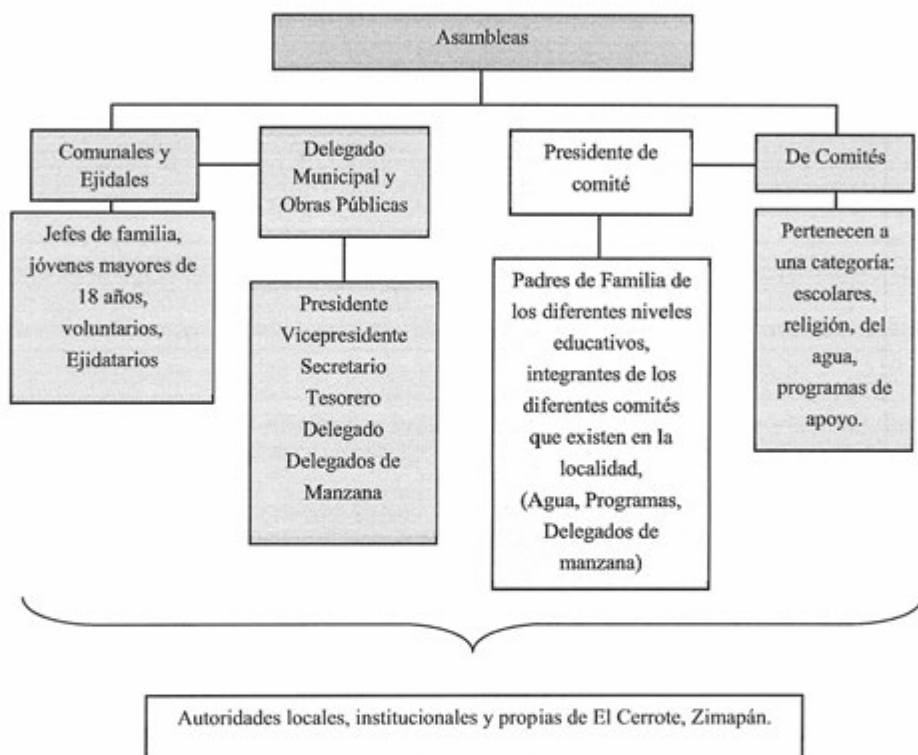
Asambleas

Comunales y Ejidales

Jefes de familia, jóvenes mayores de 18 años, voluntarios, Ejidatarios

Delegado Municipal y Obras Públicas

Presidente
Vicepresidente
Secretario
Tesorero
Delegado
Delegados de Manzana

Presidente de comité

Padres de Familia de los diferentes niveles educativos, integrantes de los diferentes comités que existen en la localidad, (Agua, Programas, Delegados de manzana)

De Comités

Pertenecen a una categoría: escolares, religión, del agua, programas de apoyo.

Autoridades locales, institucionales y propias de El Cerrote, Zimapán.